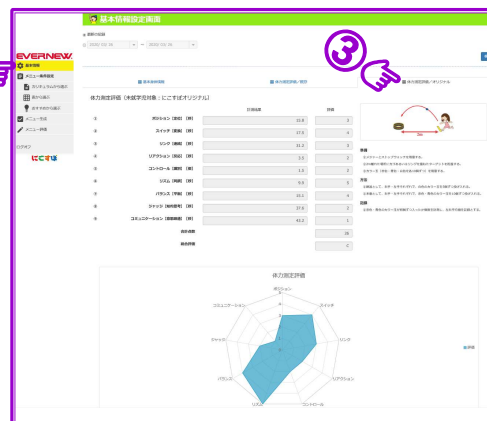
基本情報設定画面

EVERNEW

基本情報

メニュー表作成

カリキュラムから選ぶ

絵から選ぶ

目的から選ぶ

メニュー生成

メニュー評価

ログアウト

にこすぽ

2020/ 01/ 06 ～ 2020/ 01/ 08

③

基本情報評価

体力測定評価／報告

体力測定評価／オリジナル

体力測定評価（未就学児対象：にこすぽオリジナル）

| | | 計測結果 | 評価 |
|---|---|---|---|
| ① | ボジション［前投］（秒） | 21.8 | 3 |
| ② | スイッチ［変換］（秒） | 17.5 | 4 |
| ③ | リンク［連結］（秒） | 21.2 | 3 |
| ④ | リアクション［反応］（秒） | 3.5 | 2 |
| ⑤ | コントロール［調整］（秒） | 1.3 | 3 |
| ⑥ | リズム［同調］（秒） | 5.0 | 3 |
| ⑦ | バランス［平衡］（秒） | 10.1 | 4 |
| ⑧ | ジャッジ［知的思考］（秒） | 27.6 | 2 |
| ⑨ | コミュニケーション［信頼関係］（秒） | 43.2 | 1 |
| | 合計点数 | | 26 |
| | 総合評価 | | C |

体力測定評価

ボジション

スイッチ

リンク

リアクション

コントロール

リズム

バランス

ジャッジ

コミュニケーション

評価